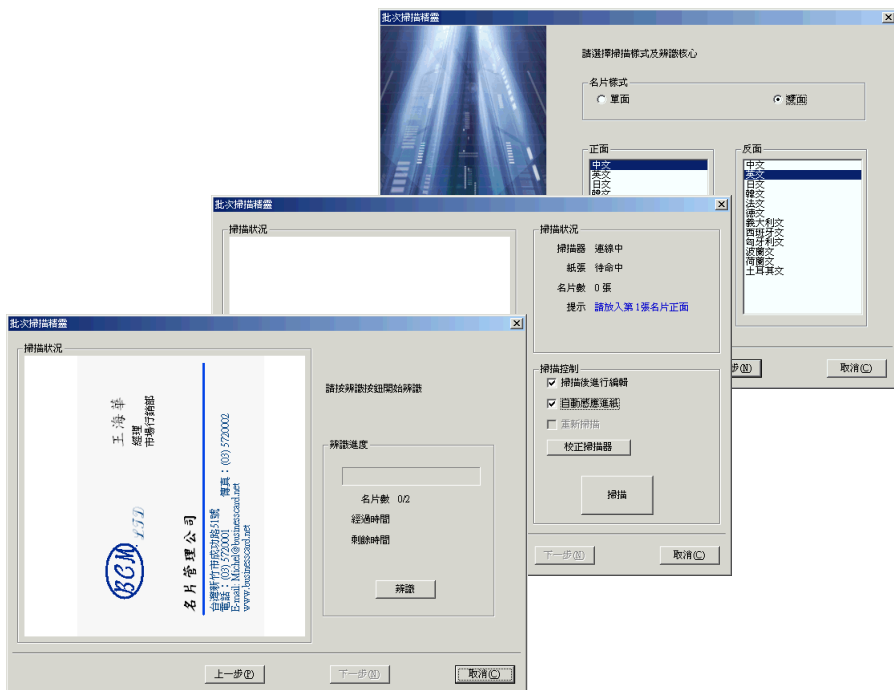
批次掃描精靈

請選擇掃描樣式及辨識核心

名片樣式
單面
雙面

正面
中文
英文
日文
韓文

反面
中文
英文
日文
韓文
法文
德文
義大利文
西班牙文
匈牙利文
波蘭文
荷蘭文
土耳其文

上一步(B)
取消(C)

批次掃描精靈

掃描狀況

掃描狀況
掃描器 連線中
紙張 待命中
名片數 0 張
提示 請放入第 1 張名片正面

掃描控制
掃描後進行編輯
自動感應進紙
重新掃描
校正掃描器

掃描

下一步(N)
取消(C)

批次掃描精靈

掃描狀況

王海華
經理
市場行銷部

BCM 150

名片管理公司
台灣新竹市府功路51號
電話：(03) 5720001 傳真：(03) 5720002
E-mail: Model@businesscard.net
www.businesscard.net

請按辨識按鈕開始辨識

辨識進度

名片數 0/2
經過時間
剩餘時間

辨識

上一步(P)
下一步(N)
取消(C)